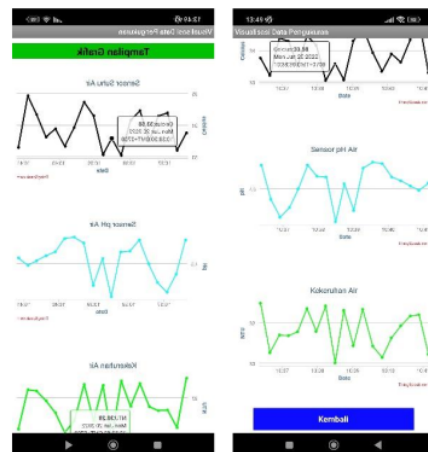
13:46
Visualisasi Data Pengukuran
Tampilan Grafik
Sensor Suhu Air
25
Circle@30.88
Mon Jun 20 2022
Celsius
Data
Sensor pH Air
pH
Data
Kekeruhan Air
NTU

13:46
Visualisasi Data Pengukuran
Circle@30.88
Mon Jun 20 2022
Celsius
Data
Sensor pH Air
pH
Data
Kekeruhan Air
NTU
Data
Kembali